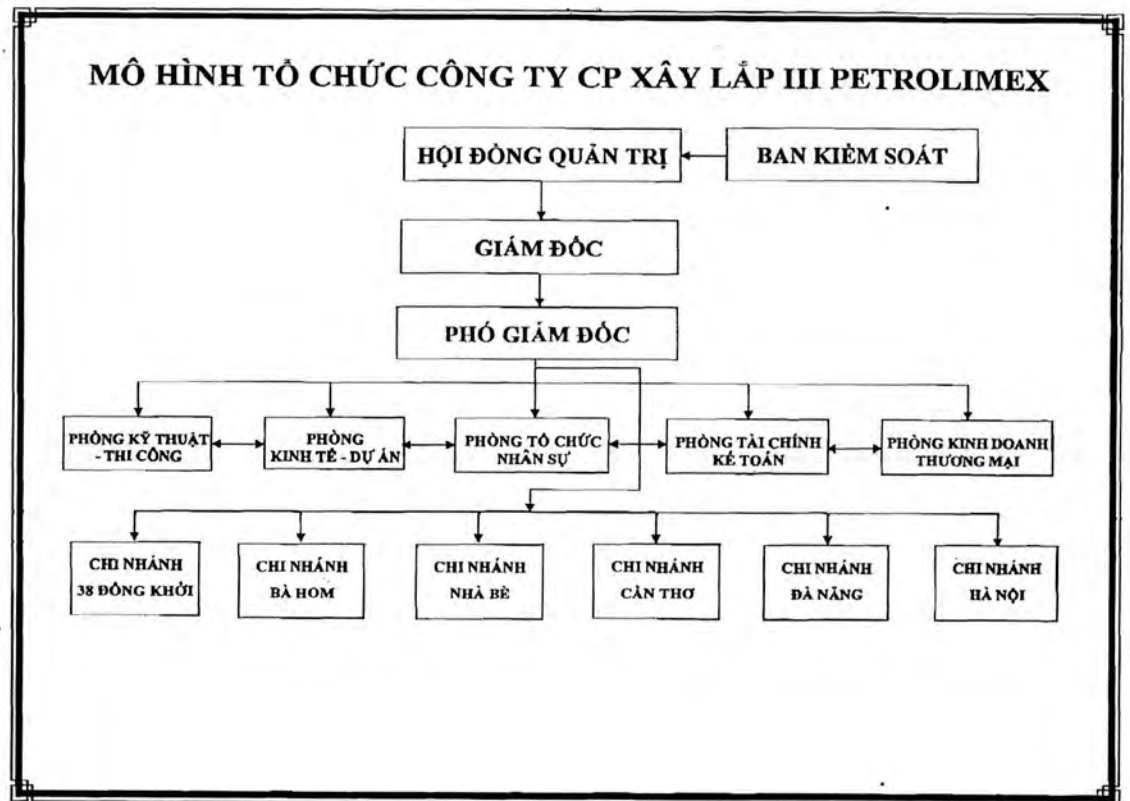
MÔ HÌNH TỔ CHỨC CÔNG TY CP XÂY LẮP III PETROLIMEX

HỘI ĐỒNG QUẢN TRỊ

BAN KIỂM SOÁT

GIÁM ĐỐC

PHÓ GIÁM ĐỐC

PHÒNG KỸ THUẬT - THI CÔNG

PHÒNG KINH TẾ - DỰ ÁN

PHÒNG TỔ CHỨC NHÂN SỰ

PHÒNG TÀI CHÍNH KẾ TOÁN

PHÒNG KINH DOANH THƯƠNG MẠI

CHI NHÁNH 38 ĐỒNG KHỞI

CHI NHÁNH BÀ HOM

CHI NHÁNH NHÀ BÈ

CHI NHÁNH CẦN THƠ

CHI NHÁNH ĐÀ NẴNG

CHI NHÁNH HÀ NỘI